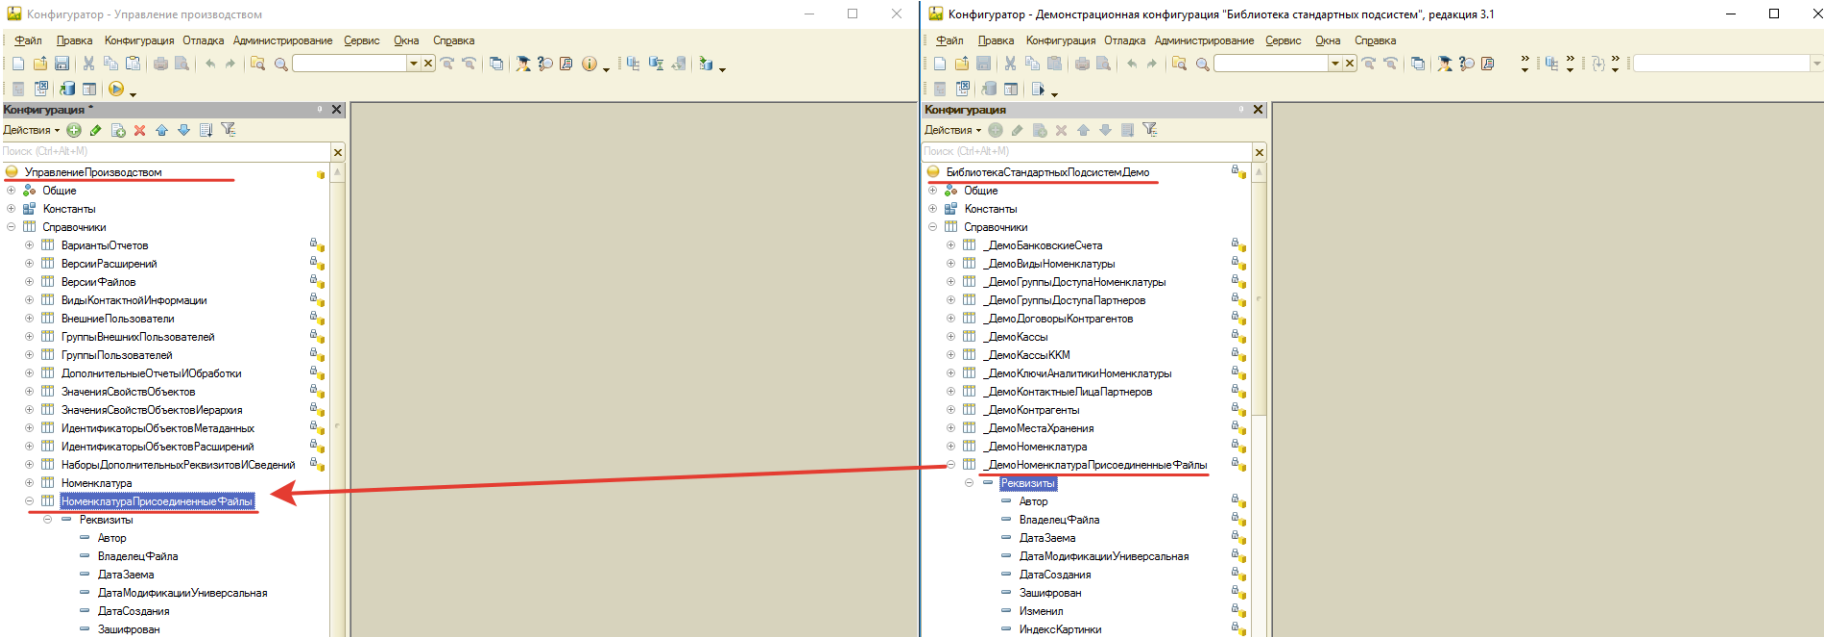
Конфигуратор - Управление производством

Файл Правка Конфигурация Отладка Администрирование Сервис Окна Справка

Конфигурация *

Действия

Поиск (Ctrl+Alt+M)

УправлениеПроизводством
Общие
Константы
Справочники
ВариантыОтчетов
ВерсииРасширений
ВерсииФайлов
ВидыКонтактнойИнформации
ВнешниеПользователи
ГруппыВнешнихПользователей
ГруппыПользователей
ДополнительныеОтчетыИОбработки
ЗначенияСвойствОбъектов
ЗначенияСвойствОбъектовИерархия
ИдентификаторыОбъектовМетаданных
ИдентификаторыОбъектовРасширений
НаборыДополнительныхРеквизитовИСведений
Номенклатура
НоменклатураПрисоединенныеФайлы
Реквизиты
Автор
ВладелецФайла
ДатаЗаема
ДатаМодификацииУниверсальная
ДатаСоздания
Зашифрован

Конфигуратор - Демонстрационная конфигурация "Библиотека стандартных подсистем", редакция 3.1

Файл Правка Конфигурация Отладка Администрирование Сервис Окна Справка

Конфигурация

Действия

Поиск (Ctrl+Alt+M)

БиблиотекаСтандартныхПодсистемДемо
Общие
Константы
Справочники
_ДемоБанковскиеСчета
_ДемоВидыНоменклатуры
_ДемоГруппыДоступаНоменклатуры
_ДемоГруппыДоступаПартнеров
_ДемоДоговорыКонтрагентов
_ДемоКассы
_ДемоКассыККМ
_ДемоКлючиАналитикиНоменклатуры
_ДемоКонтактныеЛицаПартнеров
_ДемоКонтрагенты
_ДемоМестаХранения
_ДемоНоменклатура
_ДемоНоменклатураПрисоединенныеФайлы
Реквизиты
Автор
ВладелецФайла
ДатаЗаема
ДатаМодификацииУниверсальная
ДатаСоздания
Зашифрован
Изменил
ИндексКартинки